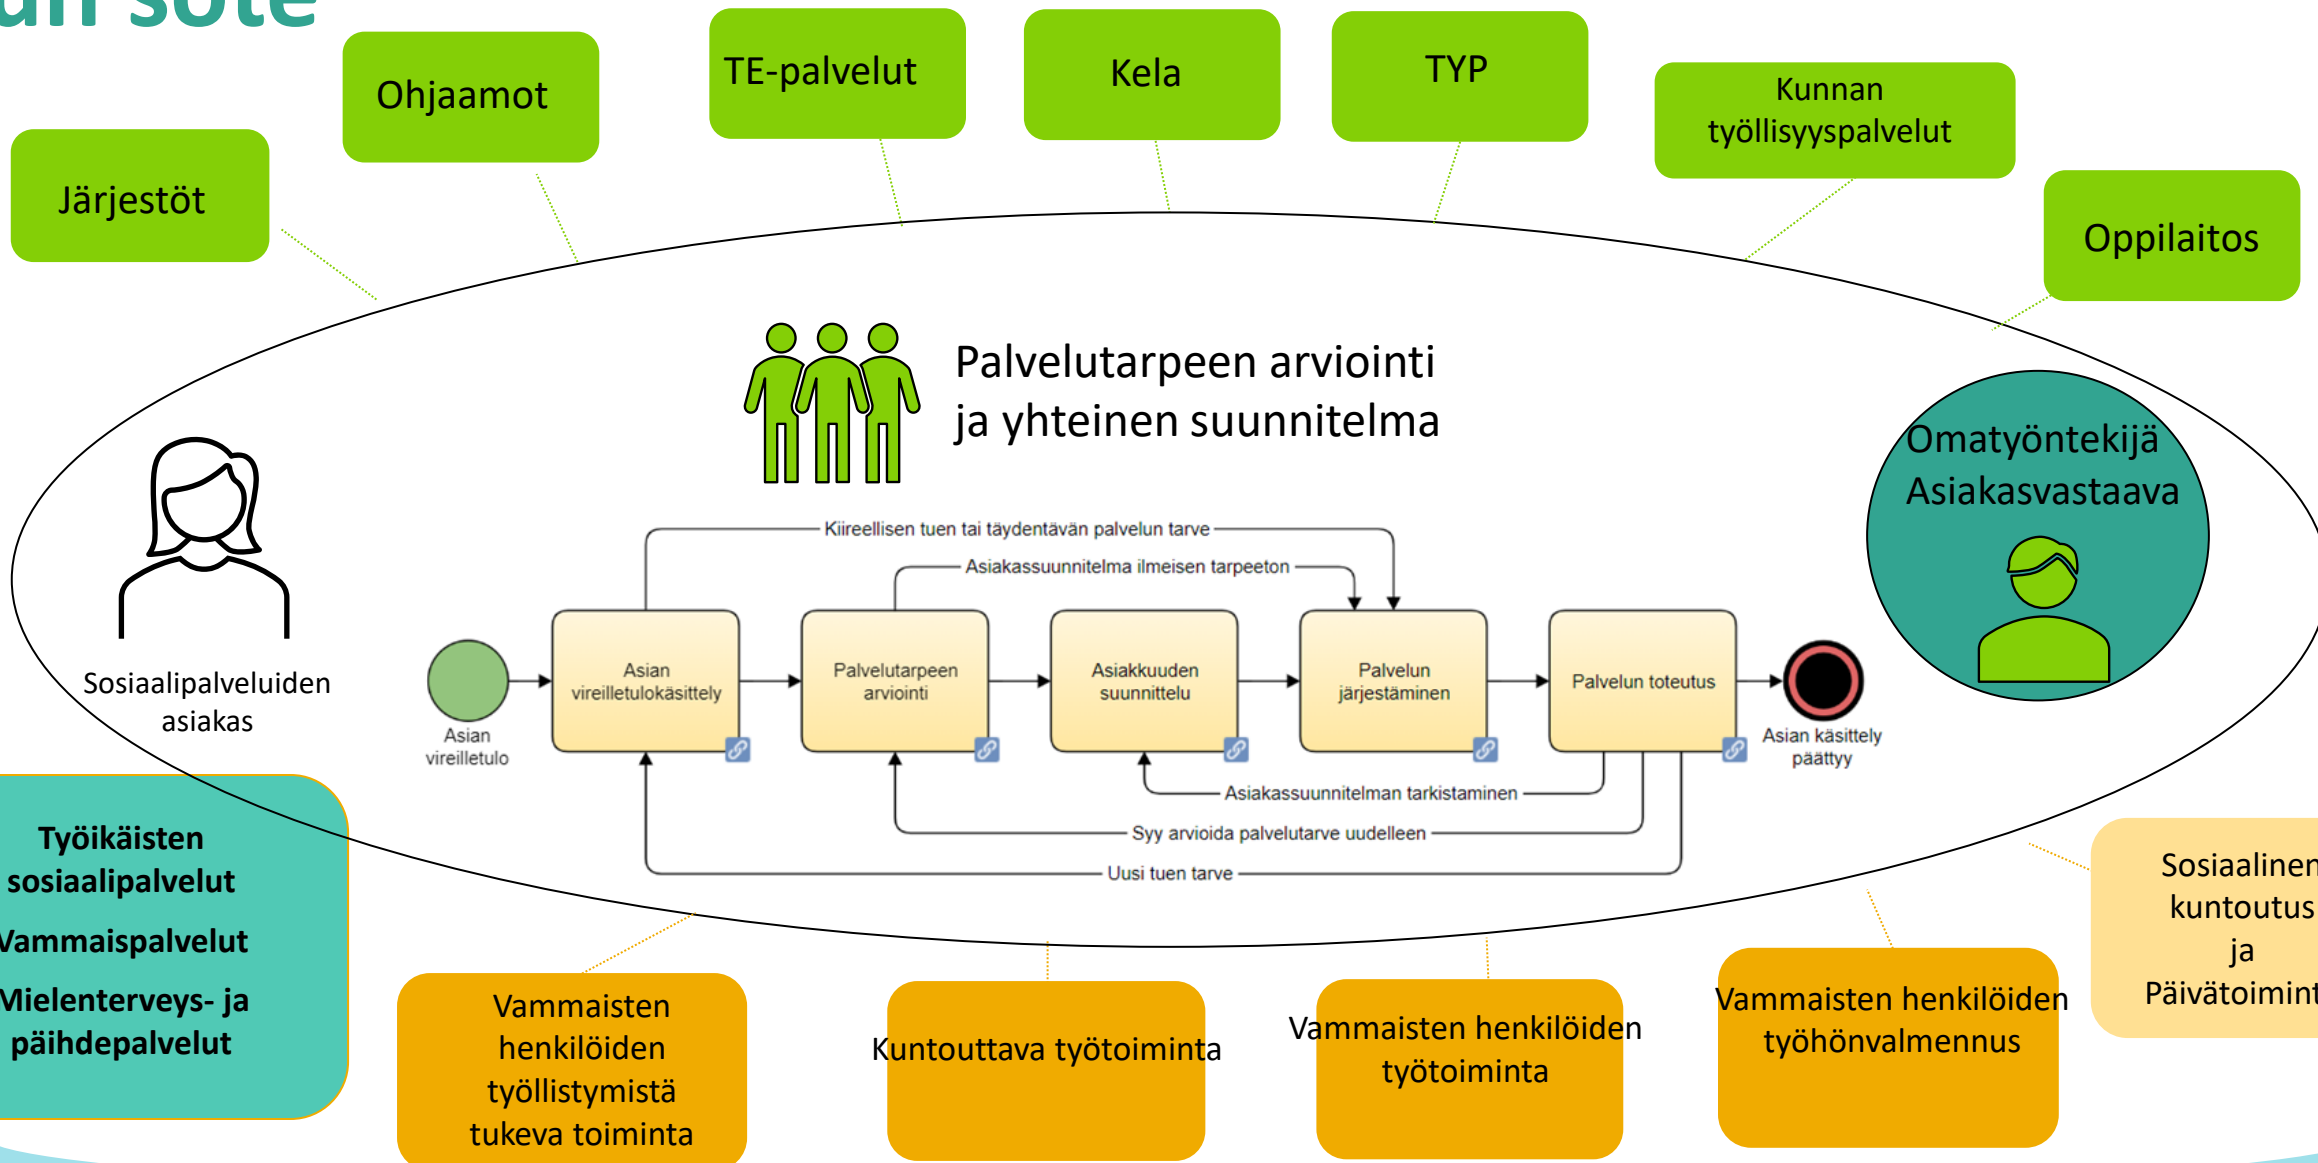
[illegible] sote

Ohjaamot

TE-palvelut

Kela

TYP

Kunnan työllisyyspalvelut

Järjestöt

Oppilaitos

Palvelutarpeen arviointi ja yhteinen suunnitelma

Omatyöntekijä Asiakasvastaava

Sosiaalipalveluiden asiakas

Kiireellisen tuen tai täydentävän palvelun tarve

Asiakassuunnitelma ilmeisen tarpeeton

Asian vireilletulo

Asian vireilletulokäsittely

Palvelutarpeen arviointi

Asiakkuuden suunnittelu

Palvelun järjestäminen

Palvelun toteutus

Asian käsittely päättyy

Asiakassuunnitelman tarkistaminen

Syy arvioida palvelutarve uudelleen

Uusi tuen tarve

Työikäisten sosiaalipalvelut

Vammaispalvelut

Mielenterveys- ja päihdepalvelut

Vammaisten henkilöiden työllistymistä tukeva toiminta

Kuntouttava työtoiminta

Vammaisten henkilöiden työtoiminta

Vammaisten henkilöiden työhönvalmennus

Sosiaalinen kuntoutus ja Päivätoimint